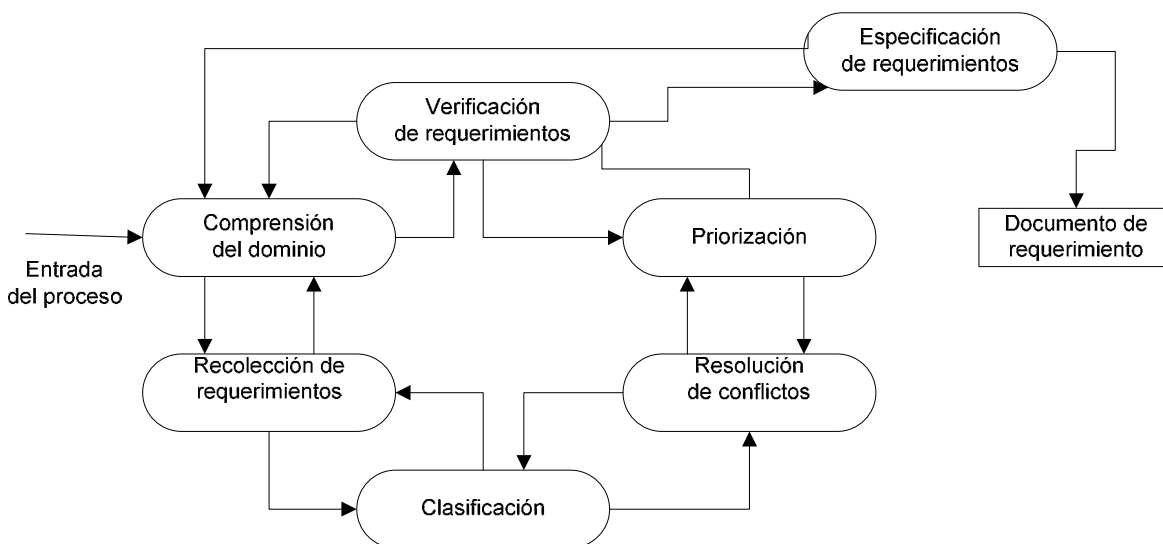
Especificación de requerimientos

Verificación de requerimientos

Comprensión del dominio

Priorización

Documento de requerimiento

Entrada del proceso

Recolección de requerimientos

Resolución de conflictos

Clasificación